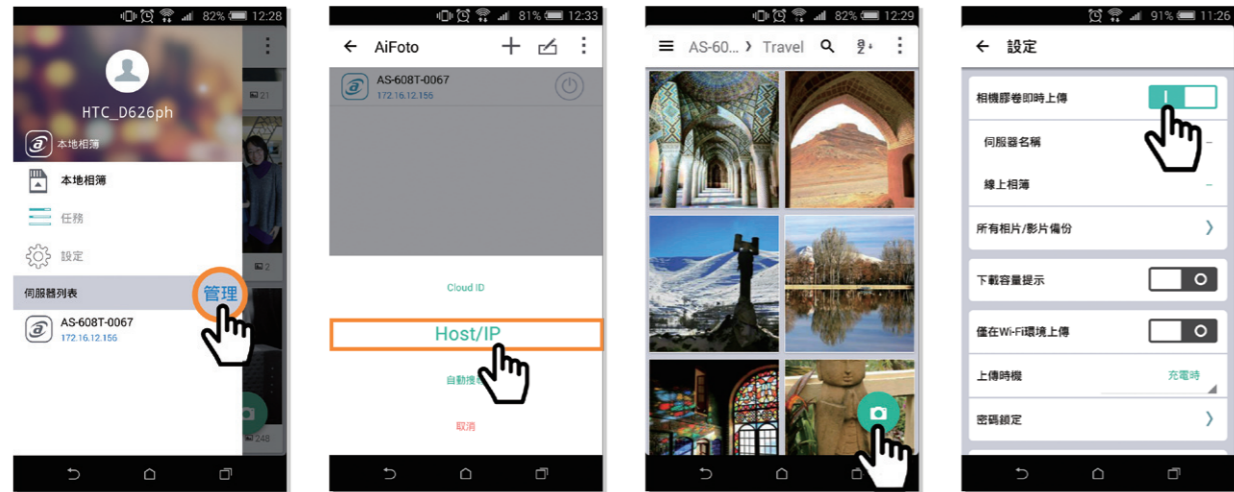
82% 12:28

HTC_D626ph

本地相簿

本地相簿

任務

設定

伺服器列表

管理

AS-608T-0067

172.16.12.156

21

2

248

81% 12:33

AiFoto

AS-608T-0067

172.16.12.156

Cloud ID

Host/IP

自動搜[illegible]

取消

82% 12:29

AS-60... › Travel

91% 11:26

設定

相機膠卷即時上傳

伺服器名稱

線上相簿

所有相片/影片備份

下載容量提示

僅在Wi-Fi環境上傳

上傳時機

充電時

密碼鎖定